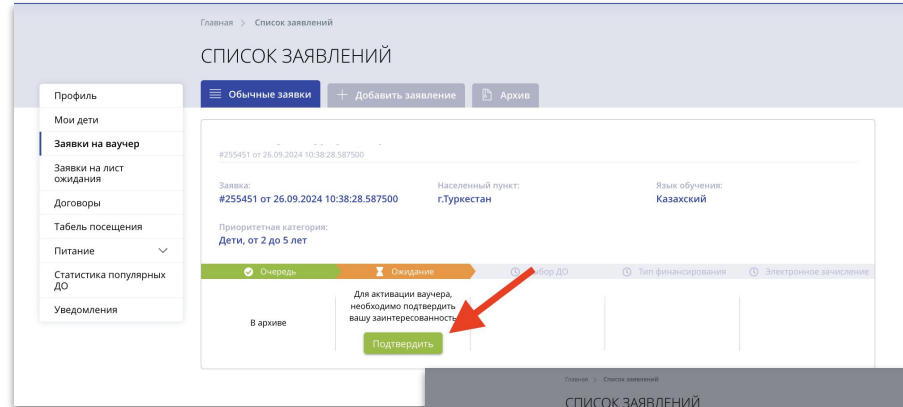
Главная > Список заявлений

СПИСОК ЗАЯВЛЕНИЙ

Обычные заявки | + Добавить заявление | Архив

Профиль
Мои дети
Заявки на ваучер
Заявки на лист ожидания
Договоры
Табель посещения
Питание
Статистика популярных ДО
Уведомления

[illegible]
#255451 от 26.09.2024 10:38:28.587500

Заявка:
#255451 от 26.09.2024 10:38:28.587500

Населенный пункт:
г.Туркестан

Язык обучения:
Казахский

Приоритетная категория:
Дети, от 2 до 5 лет

Очередь | Ожидание | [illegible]бор ДО | Тип финансирования | Электронное зачисление

В архиве

Для активации ваучера, необходимо подтвердить вашу заинтересованность

Подтвердить

Главная > Список заявлений

СПИСОК ЗАЯВЛЕНИЙ